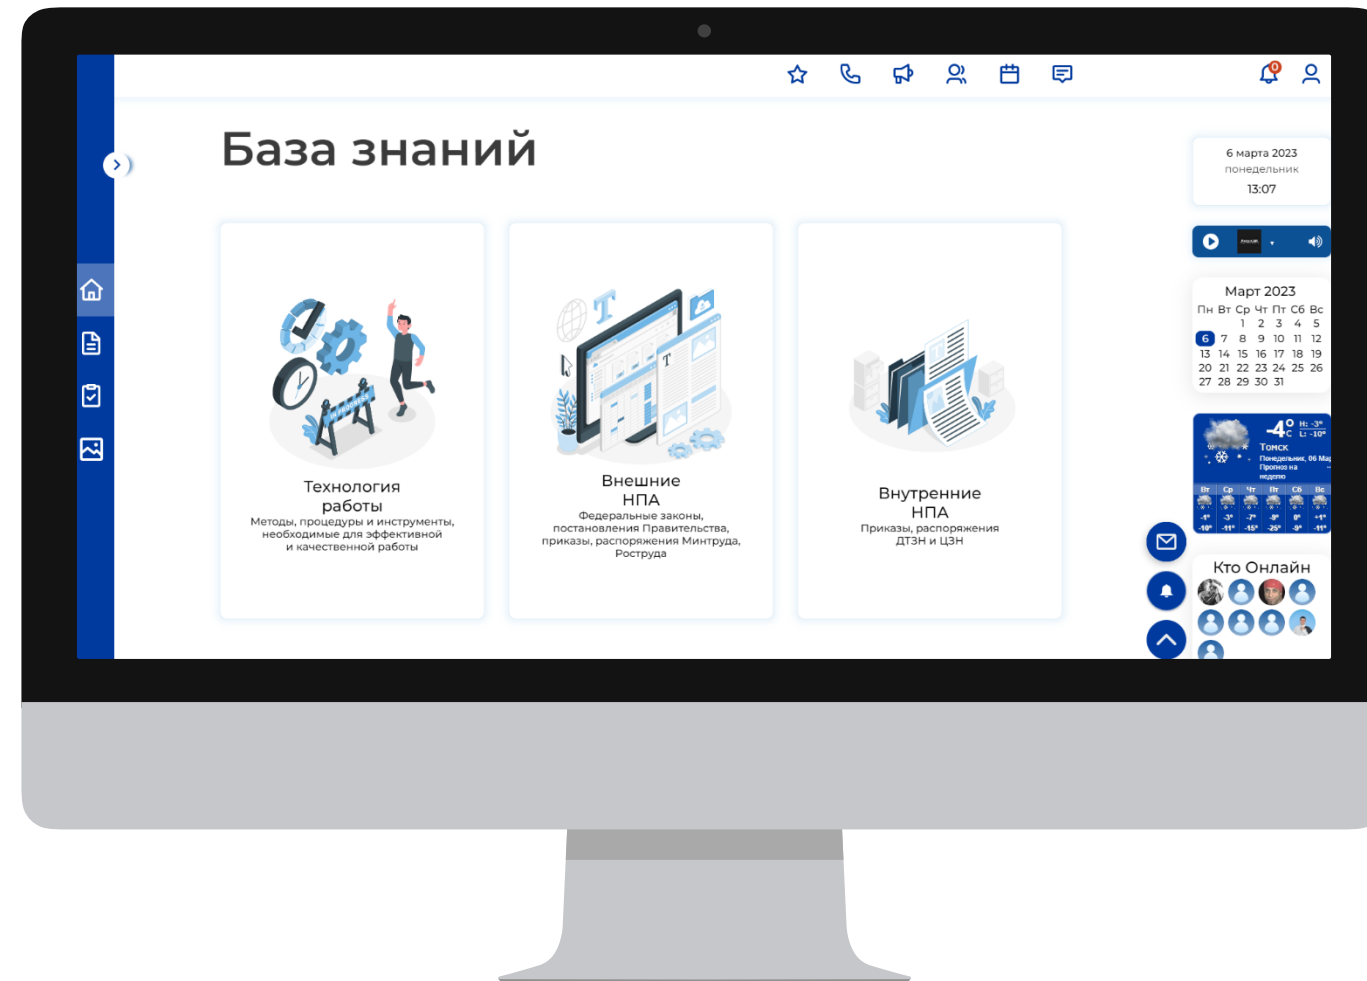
0

База знаний

6 марта 2023
понедельник
13:07

Технология работы
Методы, процедуры и инструменты, необходимые для эффективной и качественной работы

Внешние НПА
Федеральные законы, постановления Правительства, приказы, распоряжения Минтруда, Роструда

Внутренние НПА
Приказы, распоряжения ДТЗН и ЦЗН

Март 2023

| Пн | Вт | Ср | Чт | Пт | Сб | Вс |
|---|---|---|---|---|---|---|
| | | 1 | 2 | 3 | 4 | 5 |
| 6 | 7 | 8 | 9 | 10 | 11 | 12 |
| 13 | 14 | 15 | 16 | 17 | 18 | 19 |
| 20 | 21 | 22 | 23 | 24 | 25 | 26 |
| 27 | 28 | 29 | 30 | 31 | | |

-4°C
H: -3°
L: -10°
Томск
Понедельник, 06 Ма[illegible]
Прогноз на неделю

| Вт | Ср | Чт | Пт | Сб | Вс |
|---|---|---|---|---|---|
| -1° | -3° | -7° | -9° | 0° | +1° |
| -10° | -11° | -15° | -25° | -9° | -11° |

Кто Онлайн